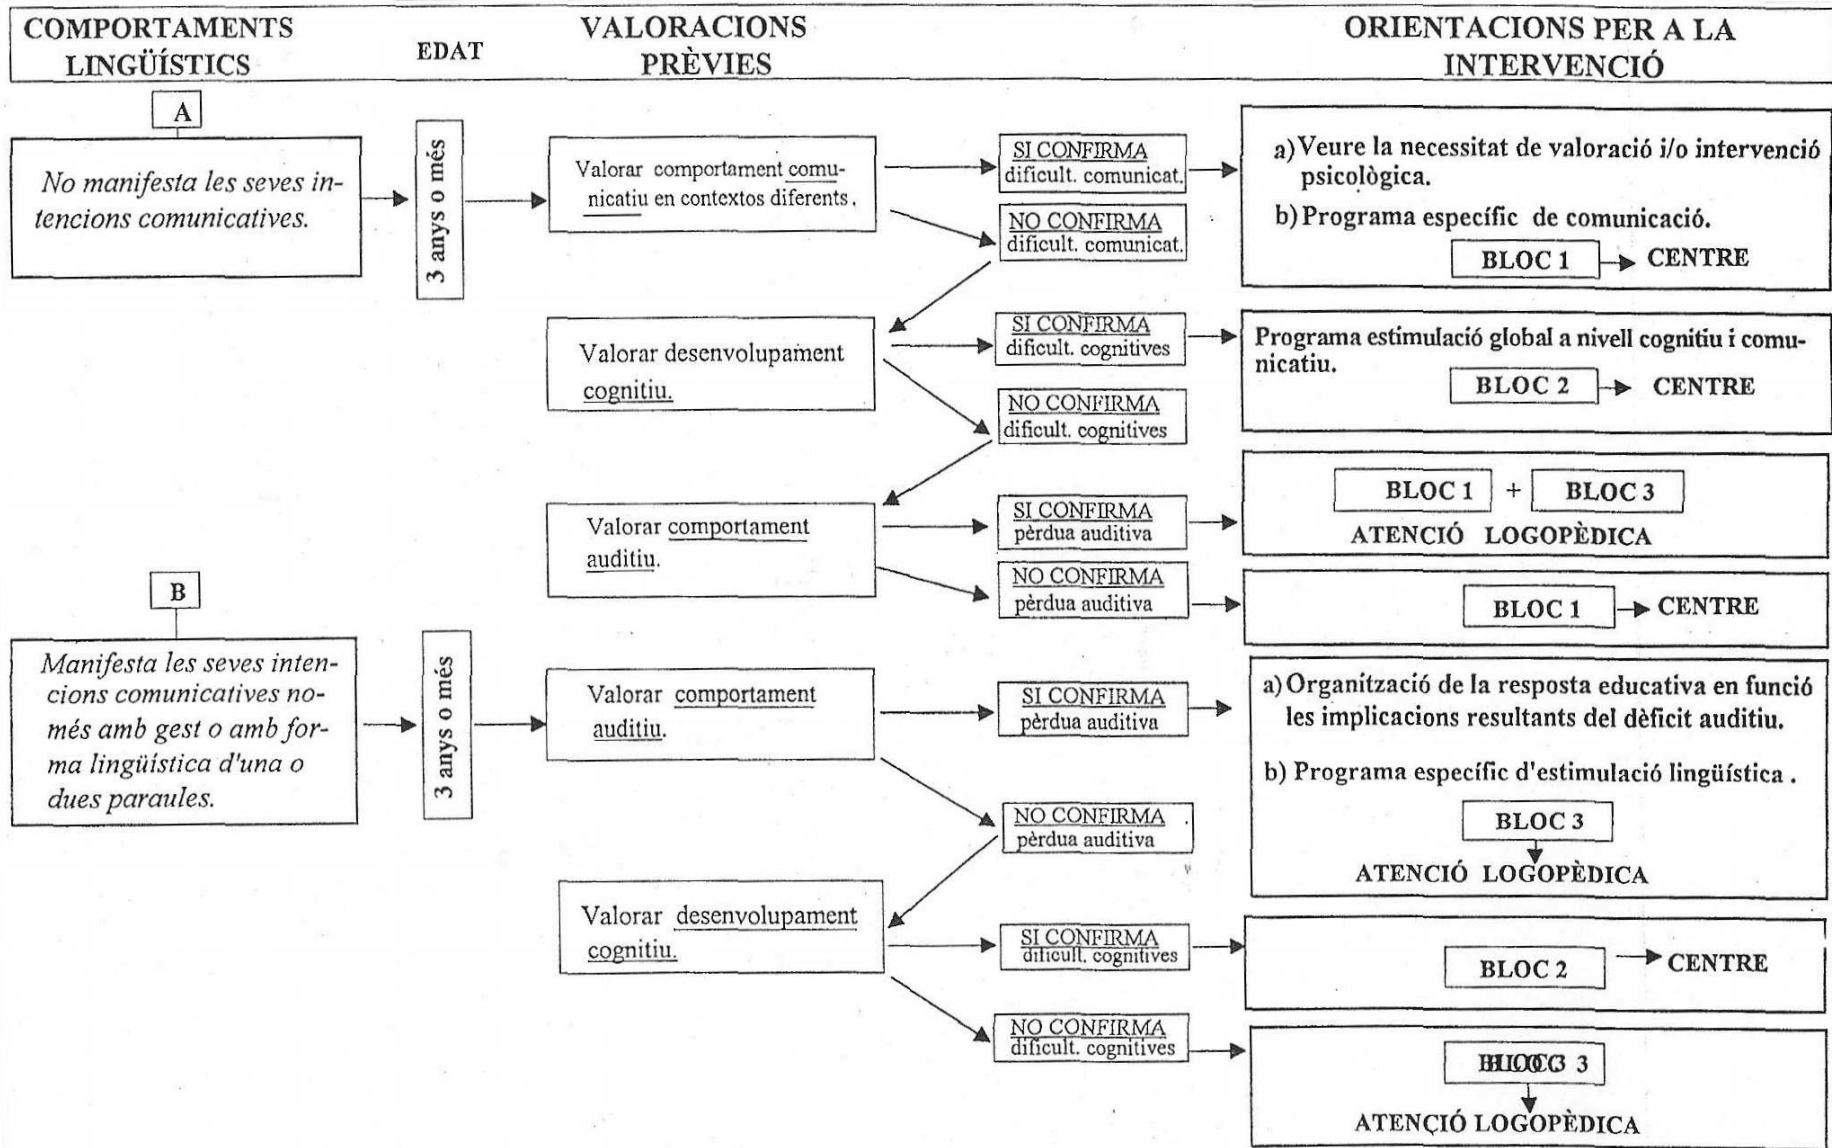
COMPORTAMENTS LINGÜÍSTICS | EDAT | VALORACIONS PRÈVIES | ORIENTACIONS PER A LA INTERVENCIÓ

A

No manifesta les seves intencions comunicatives.

3 anys o més

Valorar comportament comunicatiu en contextos diferents.

SI CONFIRMA dificult. comunicat.

a) Veure la necessitat de valoració i/o intervenció psicològica.

b) Programa específic de comunicació.

BLOC 1 → CENTRE

NO CONFIRMA dificult. comunicat.

Valorar desenvolupament cognitiu.

SI CONFIRMA dificult. cognitives

Programa estimulació global a nivell cognitiu i comunicatiu.

BLOC 2 → CENTRE

NO CONFIRMA dificult. cognitives

Valorar comportament auditiu.

SI CONFIRMA pèrdua auditiva

BLOC 1 + BLOC 3

ATENCIÓ LOGOPÈDICA

NO CONFIRMA pèrdua auditiva

BLOC 1 → CENTRE

B

Manifesta les seves intencions comunicatives només amb gest o amb forma lingüística d'una o dues paraules.

3 anys o més

Valorar comportament auditiu.

SI CONFIRMA pèrdua auditiva

a) Organització de la resposta educativa en funció les implicacions resultants del dèficit auditiu.

b) Programa específic d'estimulació lingüística .

BLOC 3

ATENCIÓ LOGOPÈDICA

NO CONFIRMA pèrdua auditiva

Valorar desenvolupament cognitiu.

SI CONFIRMA dificult. cognitives

BLOC 2 → CENTRE

NO CONFIRMA dificult. cognitives

BLOC 3

ATENÇIÓ LOGOPÈDICA